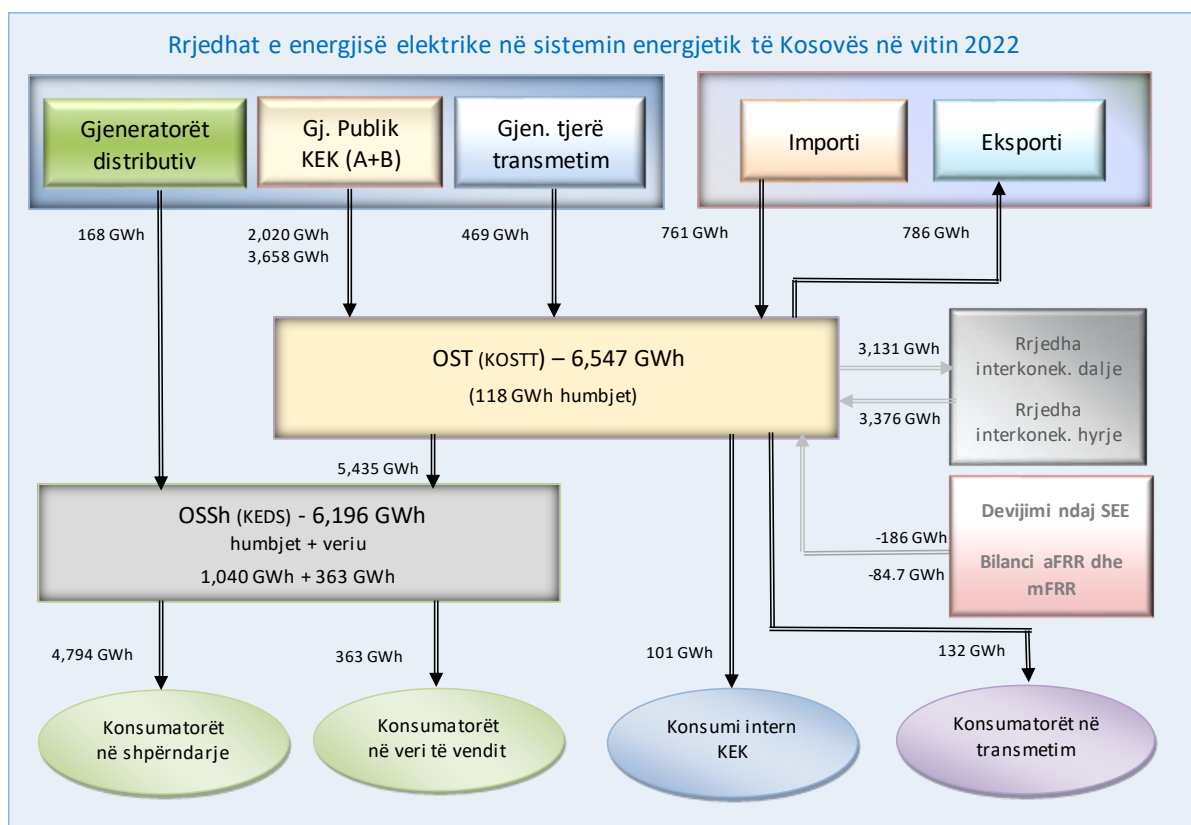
Rrjedhat e energjisë elektrike në sistemin energjetik të Kosovës në vitin 2022

Gjeneratorët distributiv

Gj. Publik KEK (A+B)

Gjen. tjerë transmetim

Importi

Eksporti

168 GWh

2,020 GWh
3,658 GWh

469 GWh

761 GWh

786 GWh

OST (KOSTT) – 6,547 GWh
(118 GWh humbjet)

3,131 GWh

Rrjedha interkonek. dalje

Rrjedha interkonek. hyrje

3,376 GWh

5,435 GWh

OSSh (KEDS) - 6,196 GWh
humbjet + veriu
1,040 GWh + 363 GWh

Devijimi ndaj SEE

-186 GWh

Bilanci aFRR dhe mFRR

-84.7 GWh

4,794 GWh

363 GWh

101 GWh

132 GWh

Konsumatorët në shpërndarje

Konsumatorët në veri të vendit

Konsumi intern KEK

Konsumatorët në transmetim